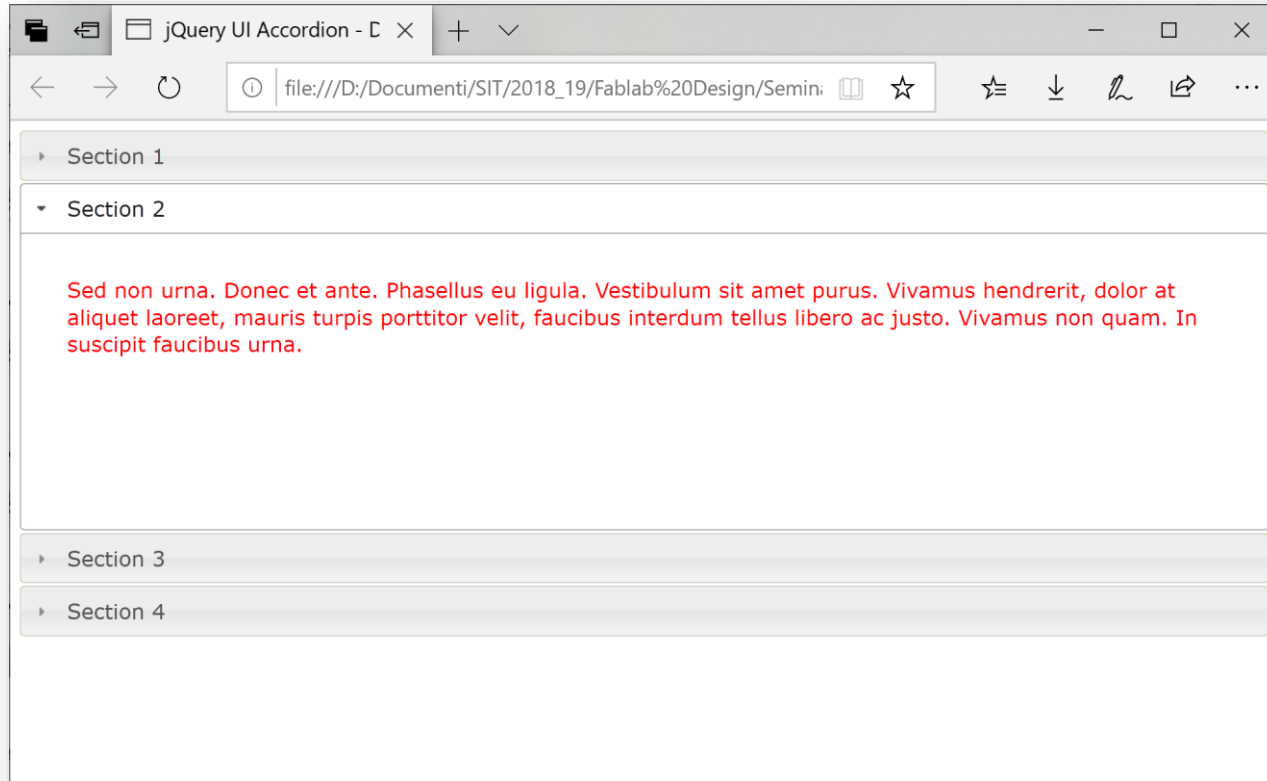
jQuery UI Accordion - D

file:///D:/Documenti/SIT/2018_19/Fablab%20Design/Semin

Section 1

Section 2

Sed non urna. Donec et ante. Phasellus eu ligula. Vestibulum sit amet purus. Vivamus hendrerit, dolor at aliquet laoreet, mauris turpis porttitor velit, faucibus interdum tellus libero ac justo. Vivamus non quam. In suscipit faucibus urna.

Section 3

Section 4